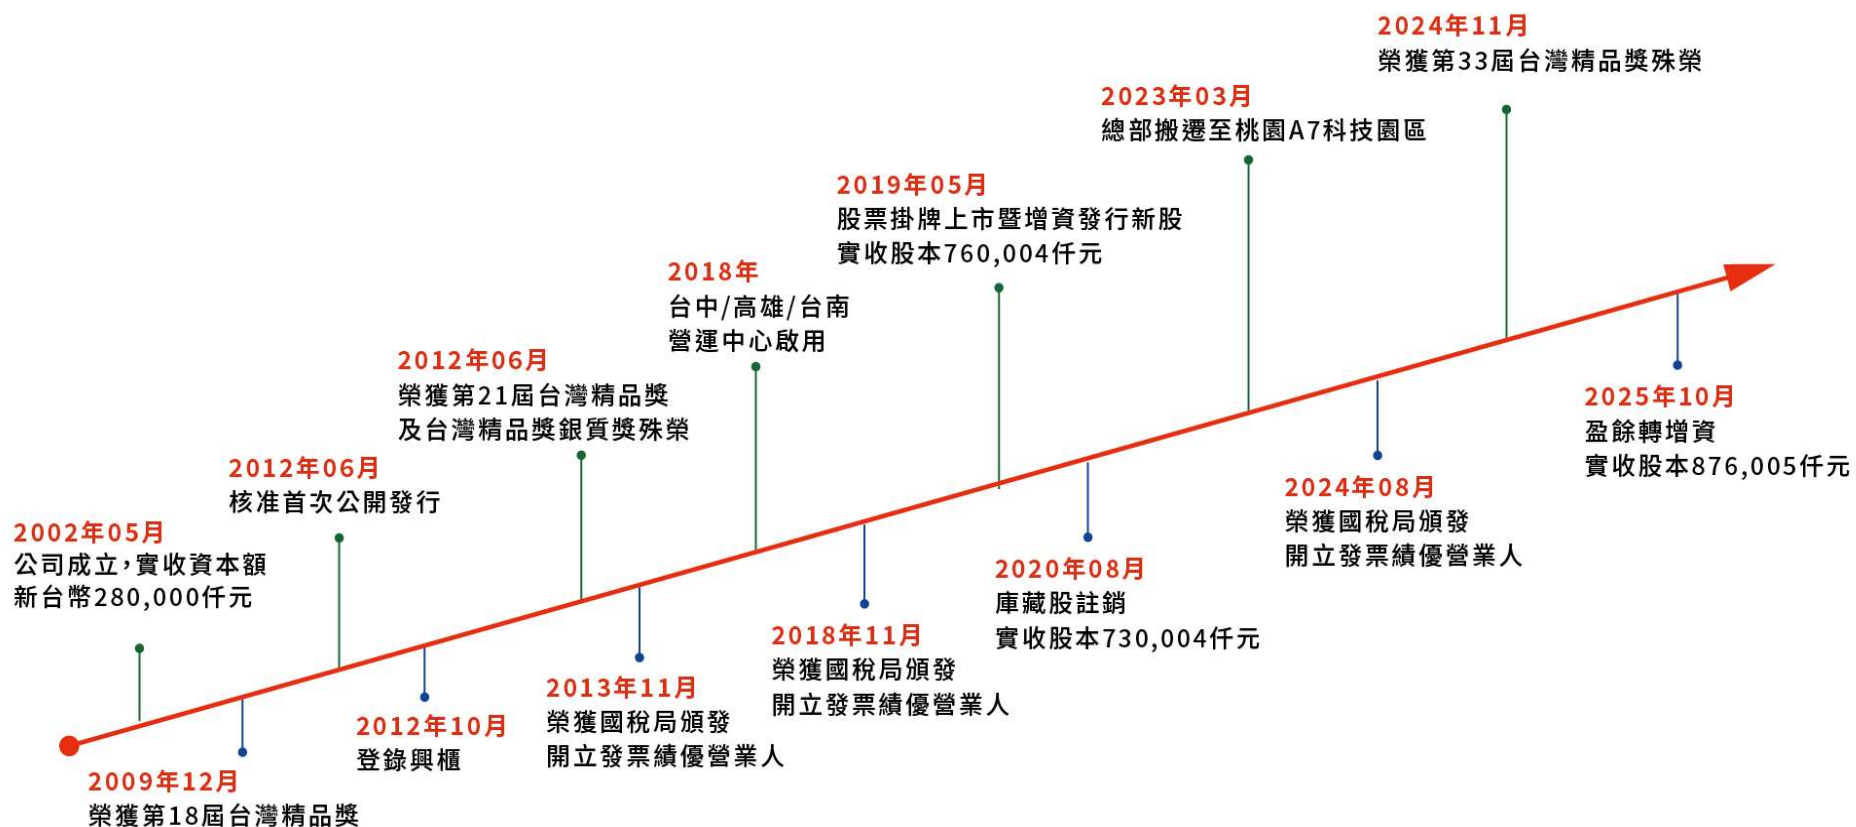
2002年05月
公司成立，實收資本額
新台幣280,000仟元

2009年12月
榮獲第18屆台灣精品獎

2012年06月
核准首次公開發行

2012年10月
登錄興櫃

2012年06月
榮獲第21屆台灣精品獎
及台灣精品獎銀質獎殊榮

2013年11月
榮獲國稅局頒發
開立發票績優營業人

2018年
台中/高雄/台南
營運中心啟用

2018年11月
榮獲國稅局頒發
開立發票績優營業人

2019年05月
股票掛牌上市暨增資發行新股
實收股本760,004仟元

2020年08月
庫藏股註銷
實收股本730,004仟元

2023年03月
總部搬遷至桃園A7科技園區

2024年08月
榮獲國稅局頒發
開立發票績優營業人

2024年11月
榮獲第33屆台灣精品獎殊榮

2025年10月
盈餘轉增資
實收股本876,005仟元